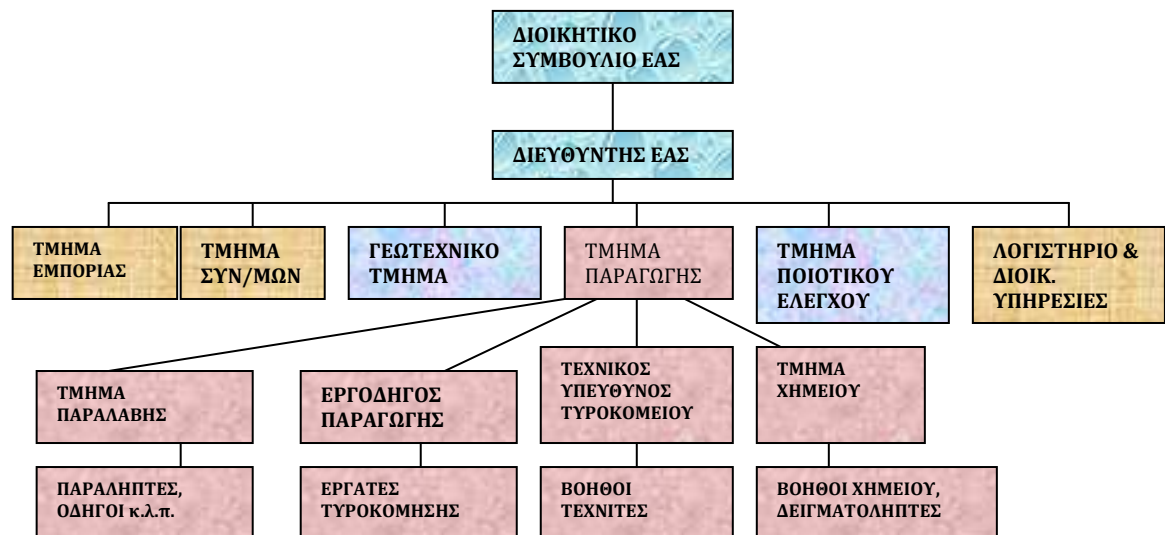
ΔΙΟΙΚΗΤΙΚΟ ΣΥΜΒΟΥΛΙΟ ΕΑΣ

ΔΙΕΥΘΥΝΤΗΣ ΕΑΣ

ΤΜΗΜΑ ΕΜΠΟΡΙΑΣ

ΤΜΗΜΑ ΣΥΝ/ΜΩΝ

ΓΕΩΤΕΧΝΙΚΟ ΤΜΗΜΑ

ΤΜΗΜΑ ΠΑΡΑΓΩΓΗΣ

ΤΜΗΜΑ ΠΟΙΟΤΙΚΟΥ ΕΛΕΓΧΟΥ

ΛΟΓΙΣΤΗΡΙΟ & ΔΙΟΙΚ. ΥΠΗΡΕΣΙΕΣ

ΤΜΗΜΑ ΠΑΡΑΛΑΒΗΣ

ΕΡΓΟΔΗΓΟΣ ΠΑΡΑΓΩΓΗΣ

ΤΕΧΝΙΚΟΣ ΥΠΕΥΘΥΝΟΣ ΤΥΡΟΚΟΜΕΙΟΥ

ΤΜΗΜΑ ΧΗΜΕΙΟΥ

ΠΑΡΑΛΗΠΤΕΣ, ΟΔΗΓΟΙ κ.λ.π.

ΕΡΓΑΤΕΣ ΤΥΡΟΚΟΜΗΣΗΣ

ΒΟΗΘΟΙ ΤΕΧΝΙΤΕΣ

ΒΟΗΘΟΙ ΧΗΜΕΙΟΥ, ΔΕΙΓΜΑΤΟΛΗΠΤΕΣ